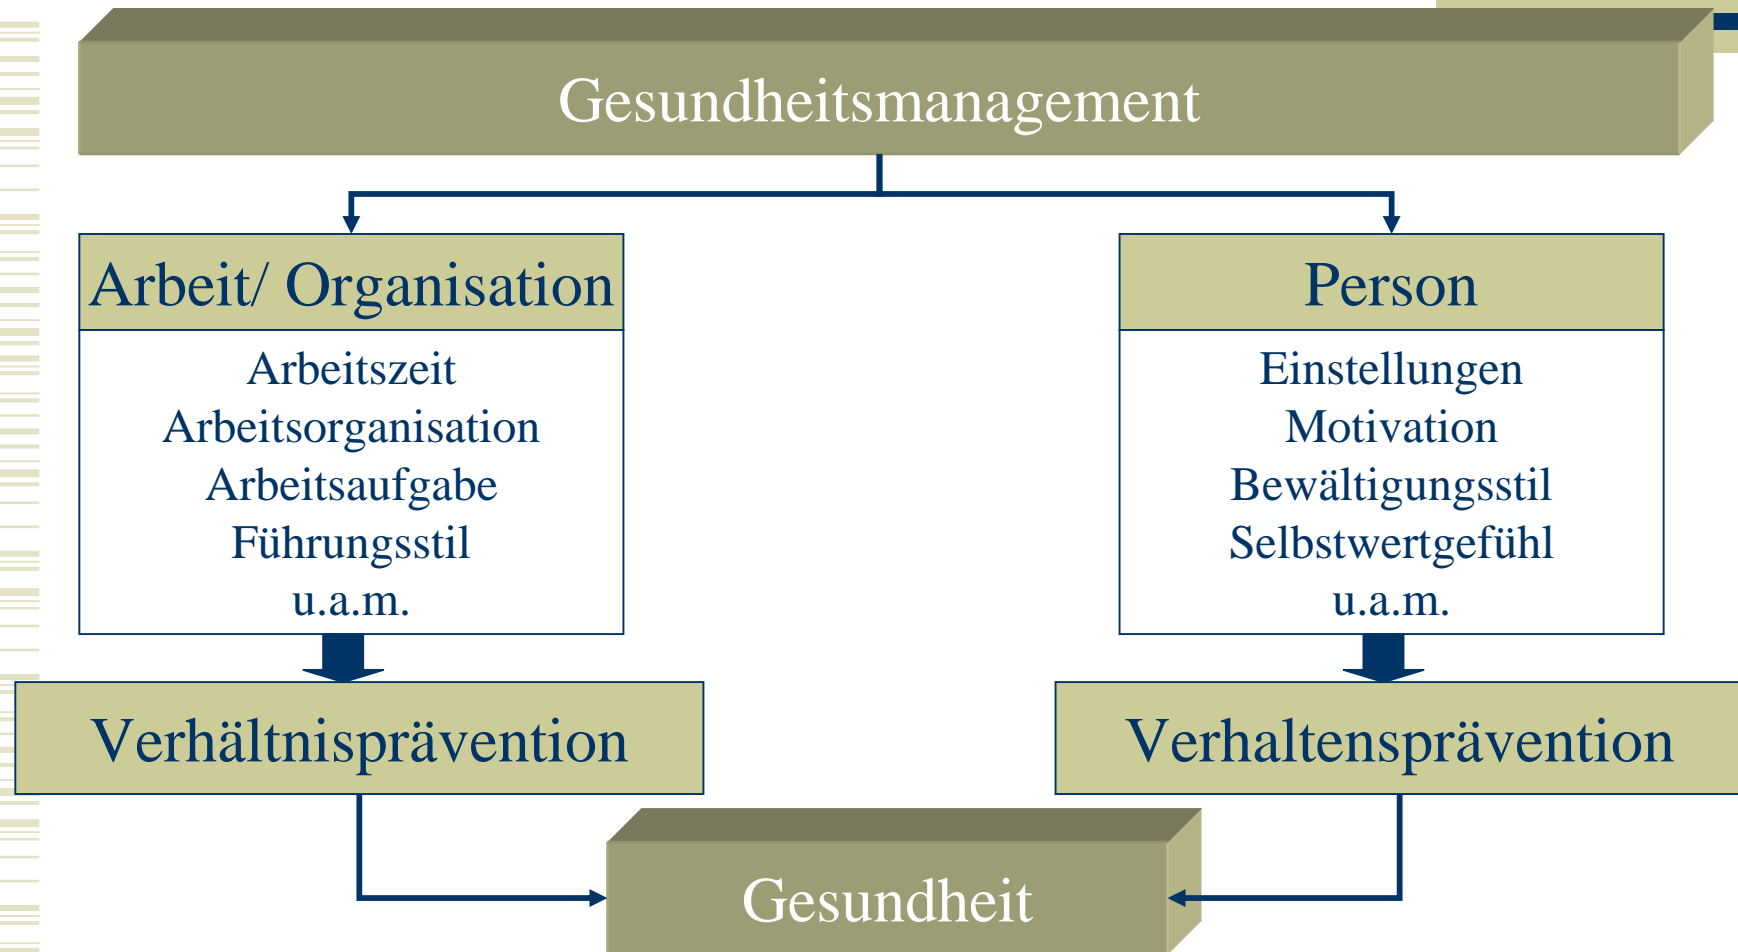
Gesundheitsmanagement

Arbeit/ Organisation

Arbeitszeit
Arbeitsorganisation
Arbeitsaufgabe
Führungsstil
u.a.m.

Person

Einstellungen
Motivation
Bewältigungsstil
Selbstwertgefühl
u.a.m.

Verhältnisprävention

Verhaltensprävention

Gesundheit